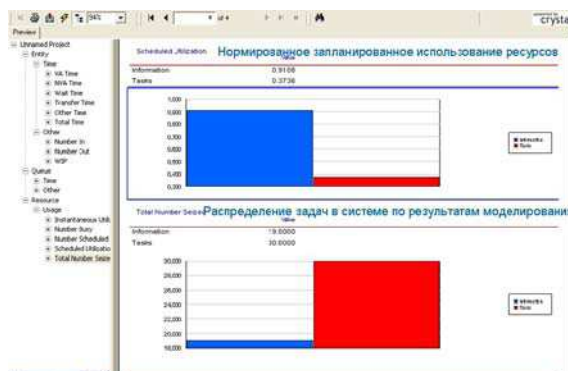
94% | 1 of 1+ | crysta

Preview

Unnamed Project
Entity
Time
VA Time
NVA Time
Wait Time
Transfer Time
Other Time
Total Time
Other
Number In
Number Out
WIP
Queue
Time
Other
Resource
Usage
Instantaneous Util
Number Busy
Number Scheduled
Scheduled Utilization
Total Number Seized

Scheduled Utilization
Нормированное запланированное использование ресурсов
Value

| | |
|---|---|
| Information | 0.9108 |
| Tasks | 0.3736 |

1.000
0.900
0.800
0.700
0.600
0.500
0.400
0.300

Information
Tasks

Total Number Seized
Распределение задач в системе по результатам моделирования
Value

| | |
|---|---|
| Information | 19.0000 |
| Tasks | 30.0000 |

30,000
28,000
26,000
24,000
22,000
20,000
18,000

Information
Tasks